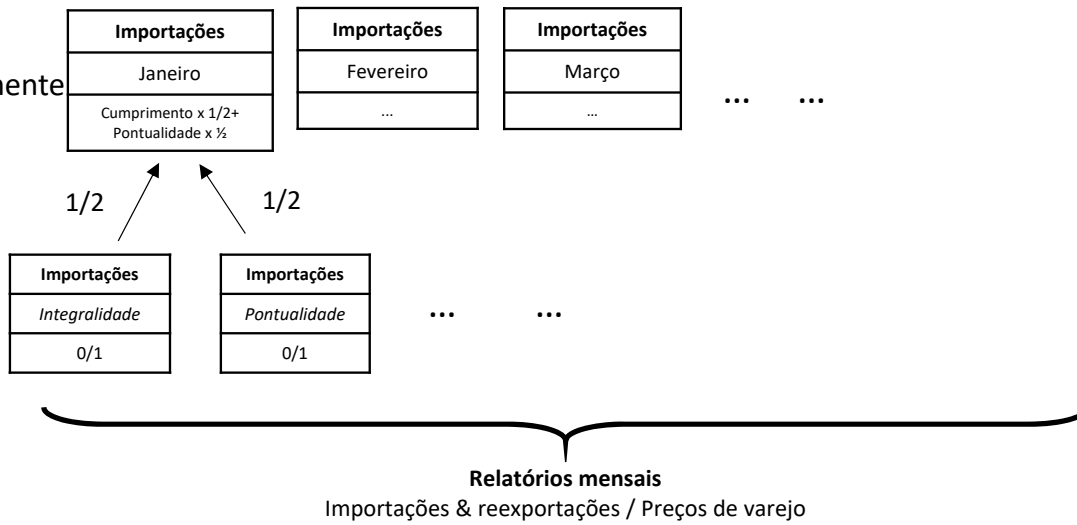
mente

| Importações |
|---|
| Janeiro |
| Cumprimento x 1/2+ Pontualidade x ½ |

| Importações |
|---|
| Fevereiro |
| ... |

| Importações |
|---|
| Março |
| ... |

... ...

1/2 1/2

| Importações |
|---|
| *Integralidade* |
| 0/1 |

| Importações |
|---|
| *Pontualidade* |
| 0/1 |

... ...

**Relatórios mensais**
Importações & reexportações / Preços de varejo